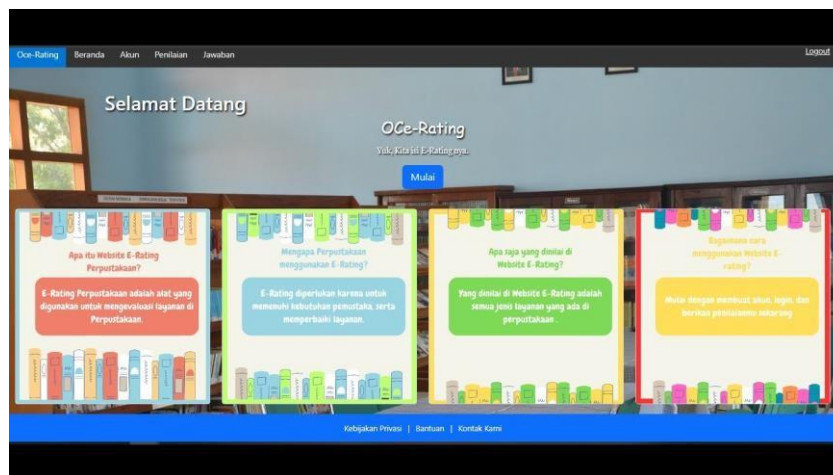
Oce-Rating Beranda Akun Penilaian Jawaban

Logout

Selamat Datang

OCe-Rating

Yuk, Kita isi E-Rating nya.

Mulai

Apa itu Website E-Rating Perpustakaan?

E-Rating Perpustakaan adalah alat yang digunakan untuk mengevaluasi layanan di Perpustakaan.

Mengapa Perpustakaan menggunakan E-Rating?

E-Rating diperlukan karena untuk memenuhi kebutuhan pemustaka, serta memperbaiki layanan.

Apa saja yang dinilai di Website E-Rating?

Yang dinilai di Website E-Rating adalah semua jenis layanan yang ada di perpustakaan .

Bagaimana cara menggunakan Website E-rating?

Mulai dengan membuat akun, login, dan berikan penilaianmu sekarang

Kebijakan Privasi | Bantuan | Kontak Kami